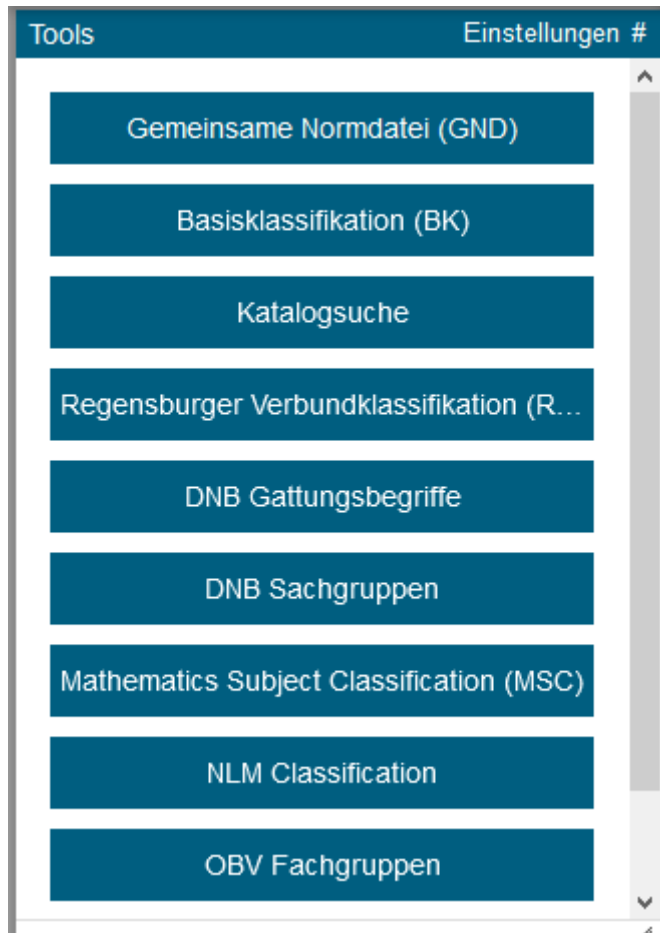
Tools

Einstellungen #

Gemeinsame Normdatei (GND)

Basisklassifikation (BK)

Katalogsuche

Regensburger Verbundklassifikation (R...

DNB Gattungsbegriffe

DNB Sachgruppen

Mathematics Subject Classification (MSC)

NLM Classification

OBV Fachgruppen